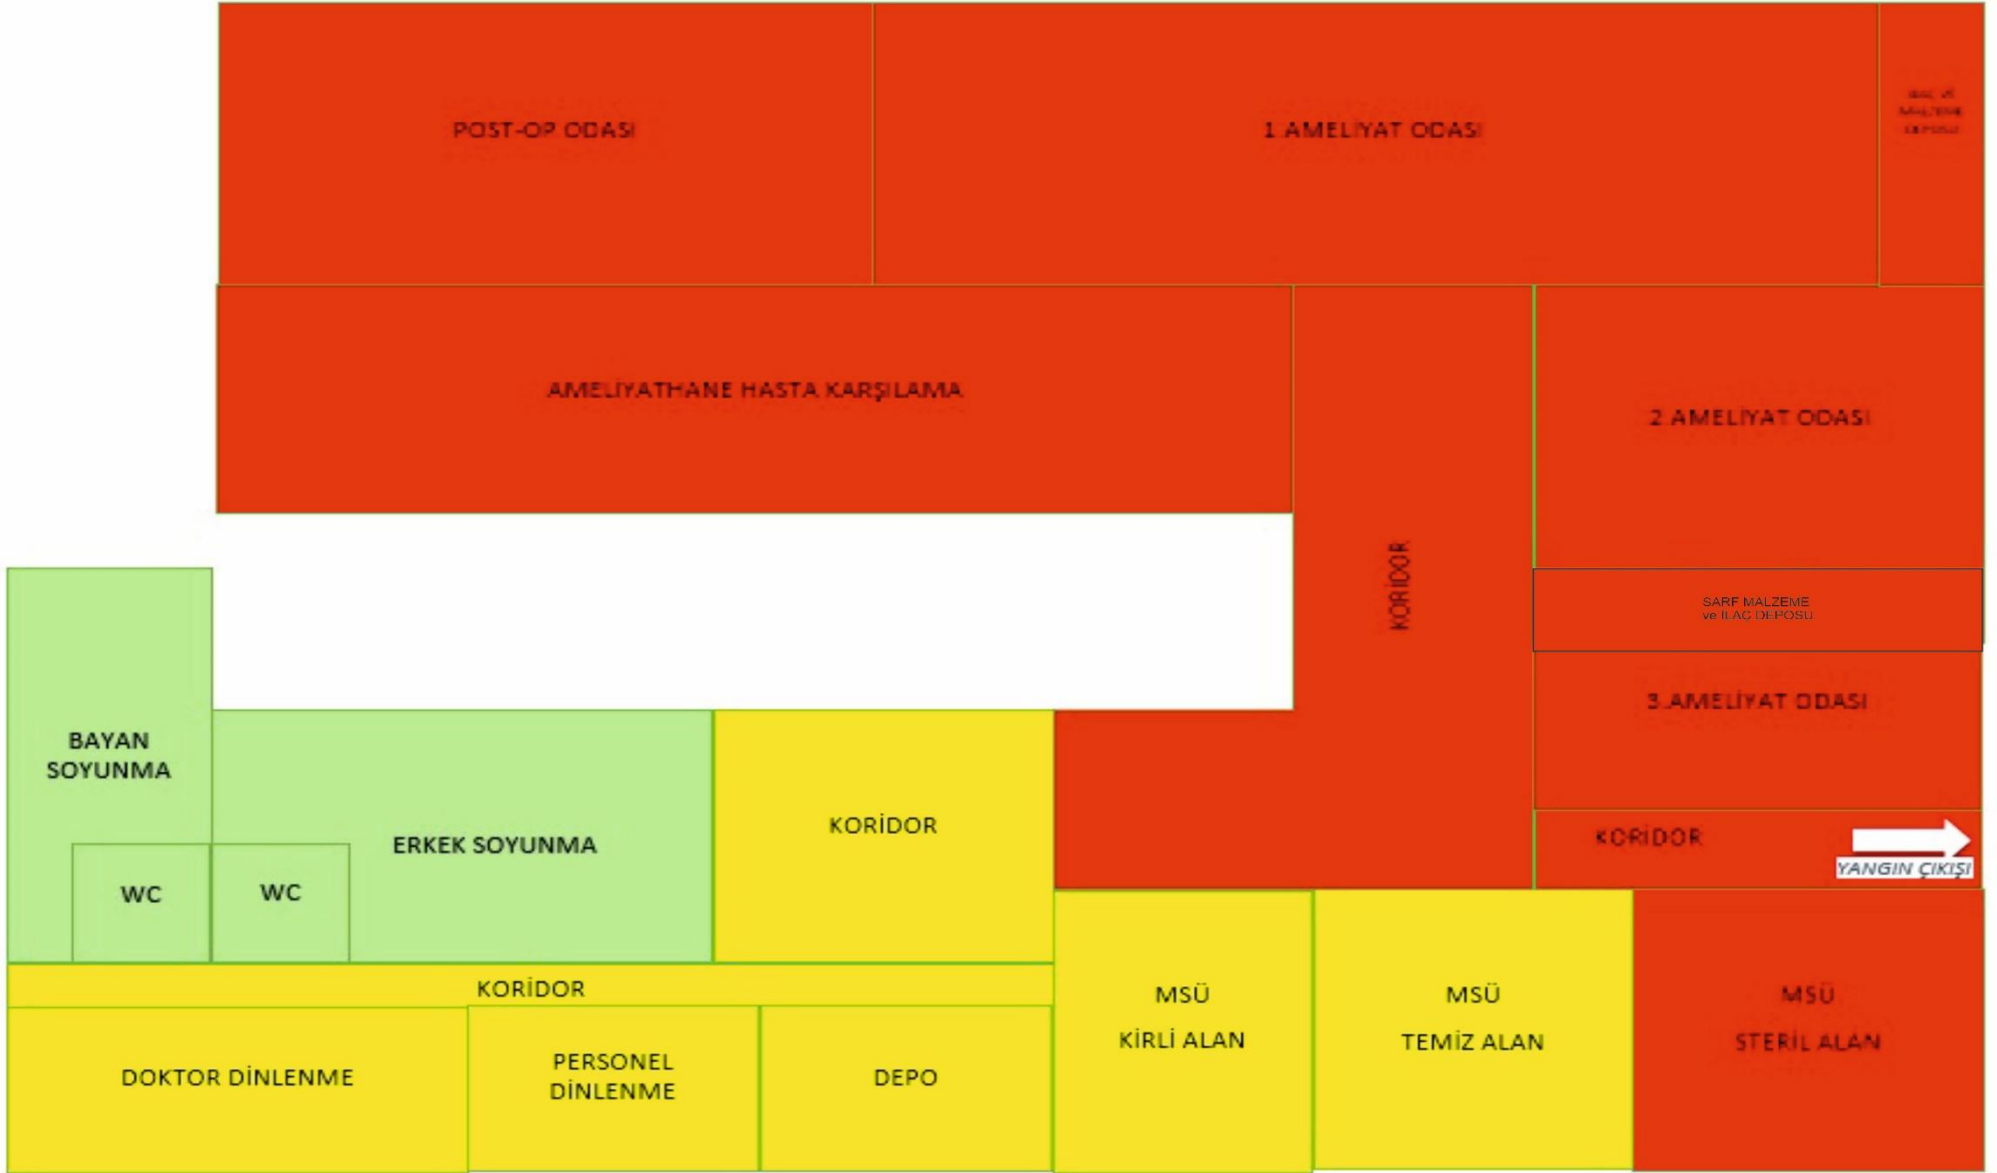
POST-OP ODASI

1.AMELİYAT ODASI

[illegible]

AMELİYATHANE HASTA KARŞILAMA

KORİDOR

2.AMELİYAT ODASI

SARF MALZEME ve İLAÇ DEPOSU

3.AMELİYAT ODASI

BAYAN SOYUNMA

WC

WC

ERKEK SOYUNMA

KORİDOR

KORİDOR

YANGIN ÇIKIŞI

KORİDOR

DOKTOR DİNLENME

PERSONEL DİNLENME

DEPO

MSÜ KİRLİ ALAN

MSÜ TEMİZ ALAN

MSÜ STERİL ALAN